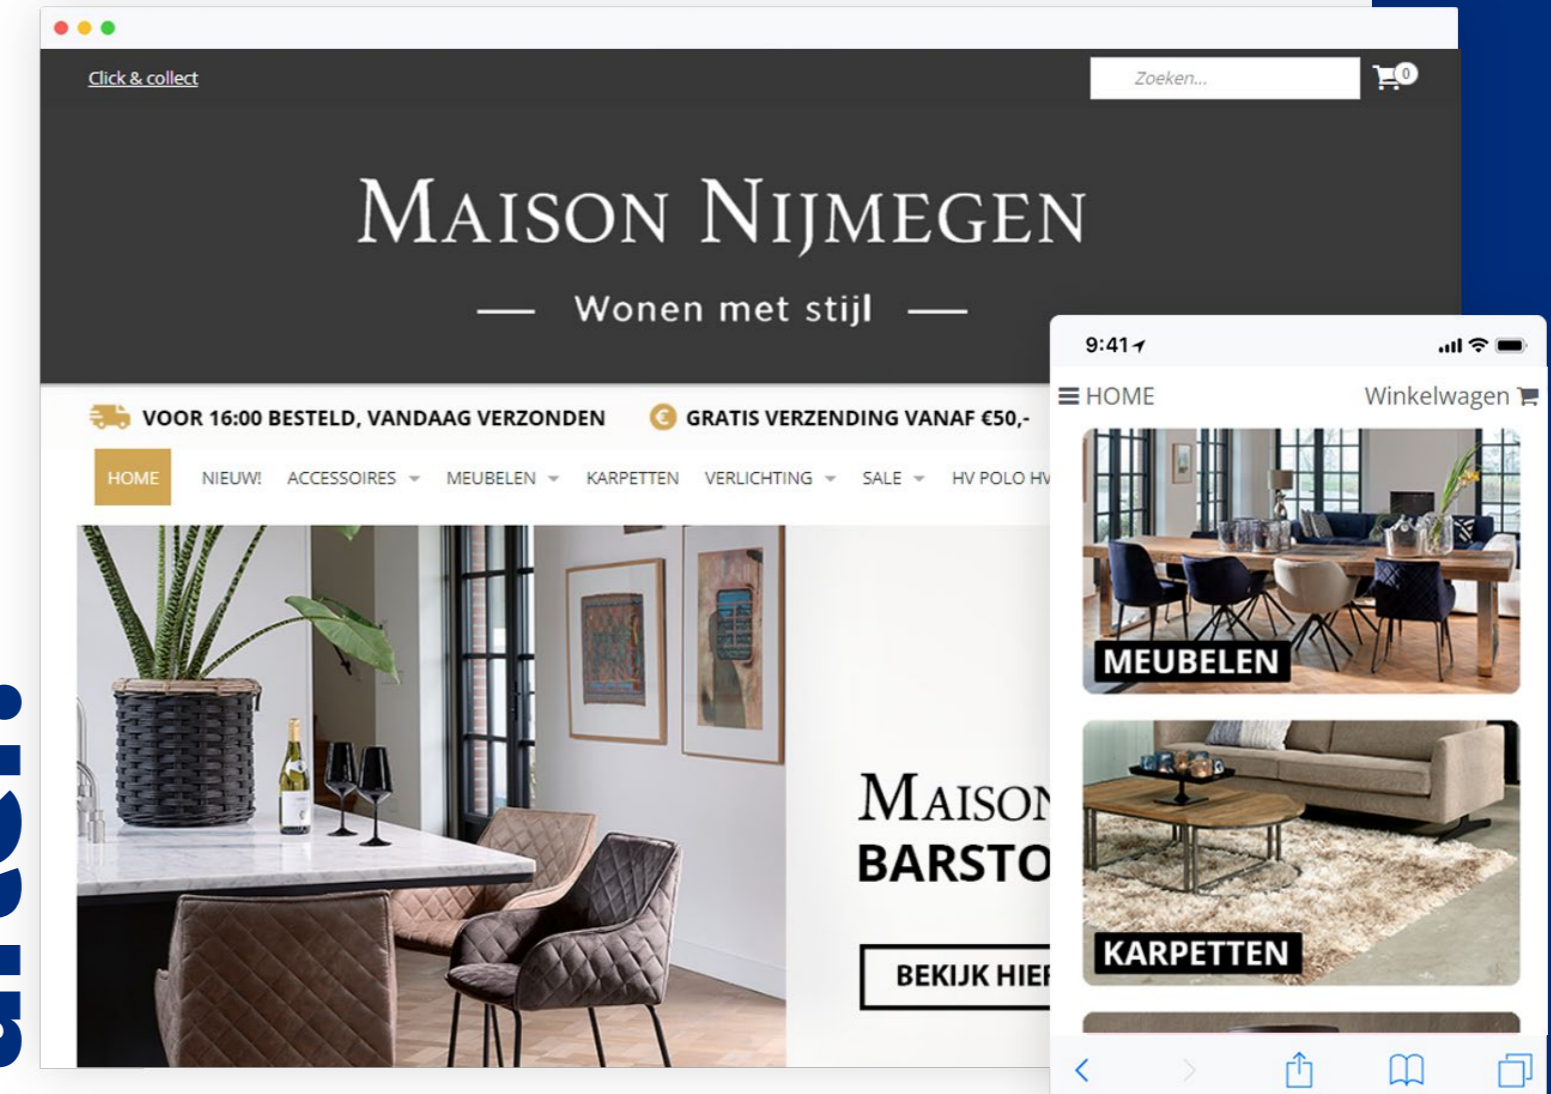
Click & collect

Zoeken...

0

MAISON NIJMEGEN

Wonen met stijl

VOOR 16:00 BESTELD, VANDAAG VERZONDEN

GRATIS VERZENDING VANAF €50,-

HOME NIEUW! ACCESSOIRES MEUBELEN KARPETTEN VERLICHTING SALE HV POLO HV

MAISON
BARSTO

BEKIJK HIEI

9:41

HOME

Winkelwagen

MEUBELEN

KARPETTEN